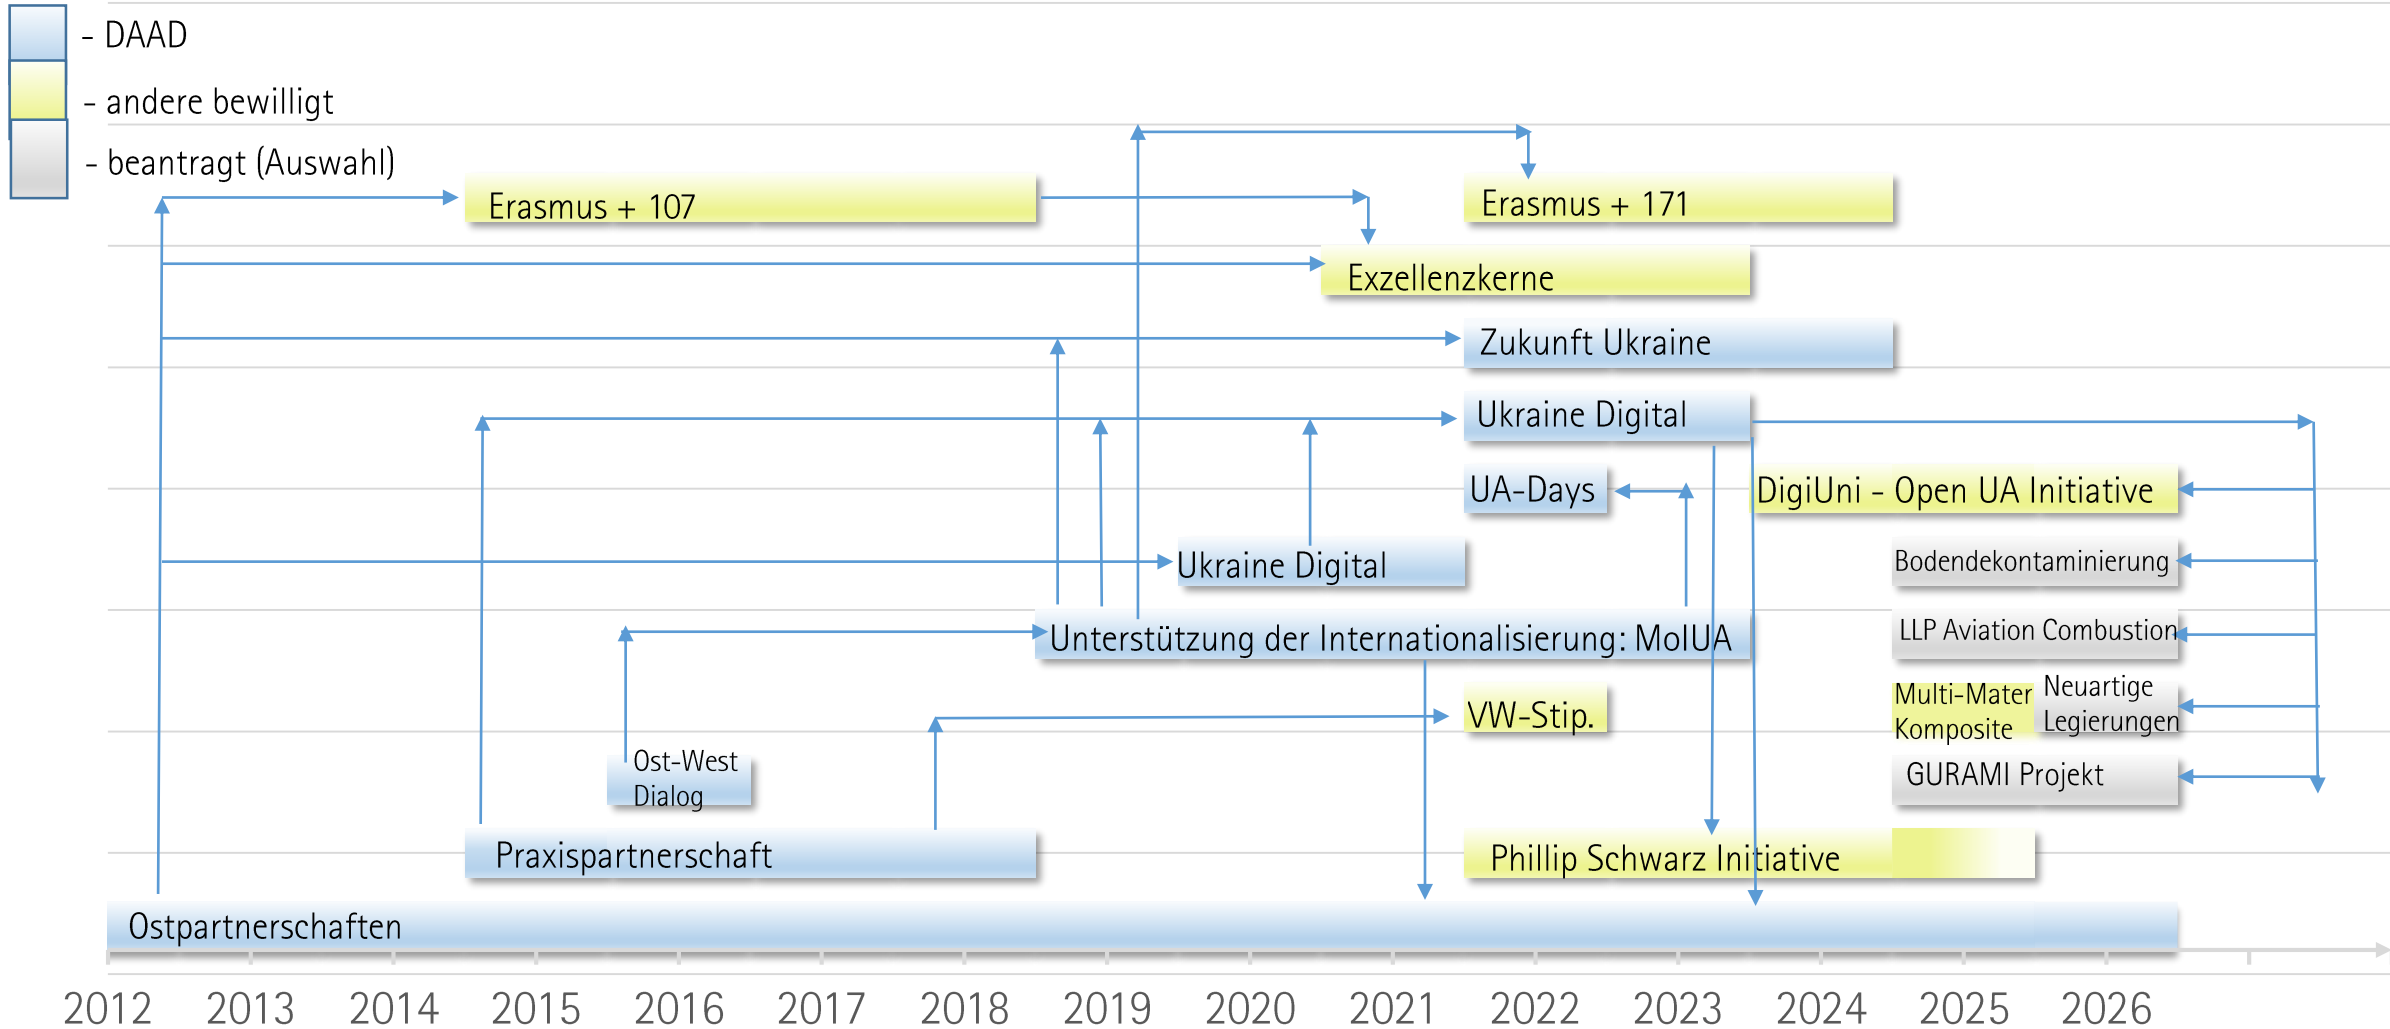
- DAAD
- andere bewilligt
- beantragt (Auswahl)

Erasmus + 107
Erasmus + 171
Exzellenzkerne
Zukunft Ukraine
Ukraine Digital
UA-Days
DigiUni - Open UA Initiative
Ukraine Digital
Bodendekontaminierung
Unterstützung der Internationalisierung: MoIUA
LLP Aviation Combustion
Multi-Mater Komposite
Neuartige Legierungen
VW-Stip.
GURAMI Projekt
Ost-West Dialog
Praxispartnerschaft
Phillip Schwarz Initiative
Ostpartnerschaften

2012 2013 2014 2015 2016 2017 2018 2019 2020 2021 2022 2023 2024 2025 2026